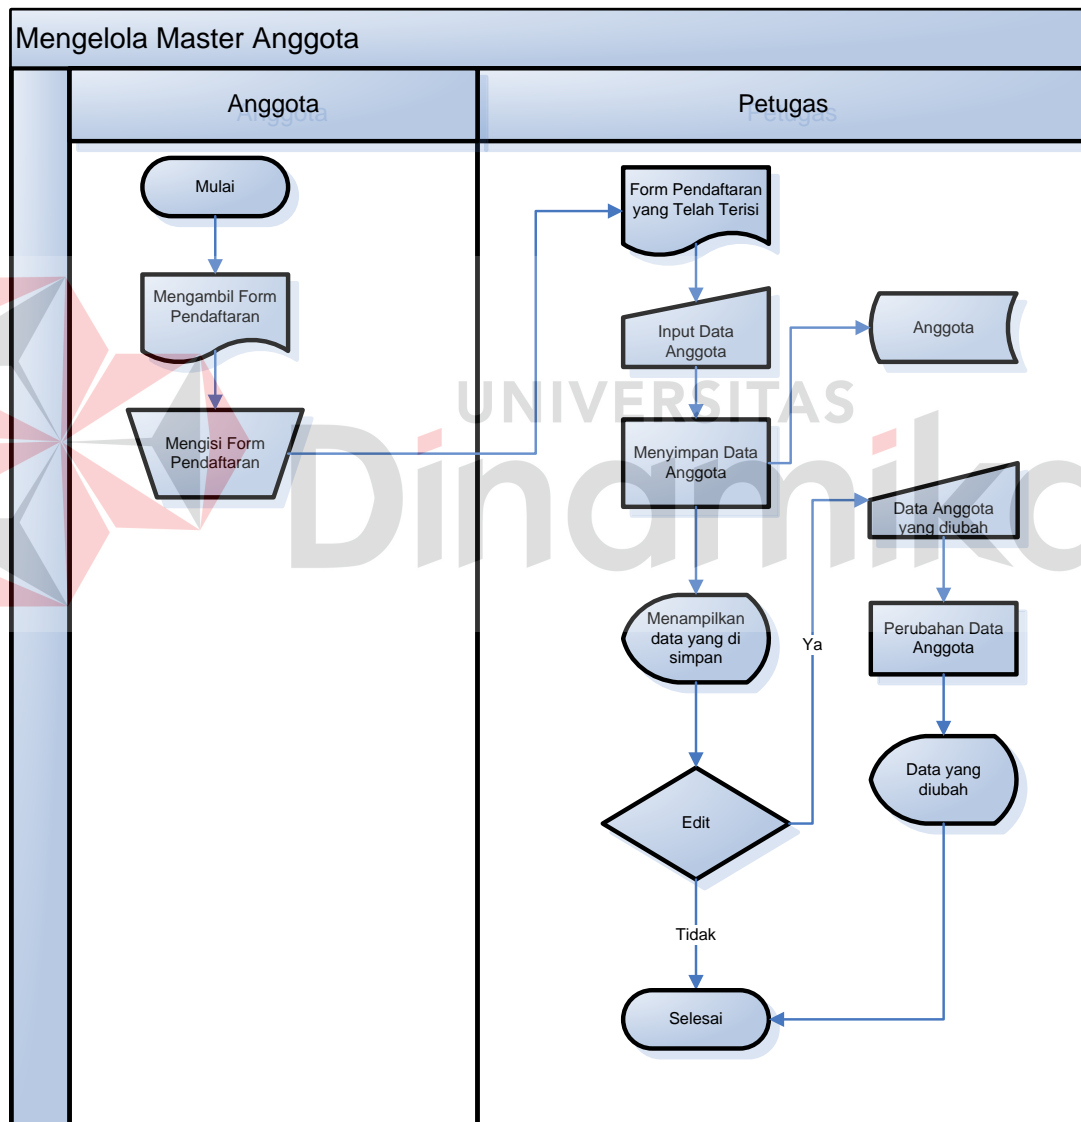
Mengelola Master Anggota

Anggota

Petugas

Mulai

Mengambil Form Pendaftaran

Mengisi Form Pendaftaran

Form Pendaftaran yang Telah Terisi

Input Data Anggota

Anggota

Menyimpan Data Anggota

Data Anggota yang diubah

Menampilkan data yang di simpan

Ya

Perubahan Data Anggota

Data yang diubah

Edit

Tidak

Selesai

UNIVERSITAS Dinamika